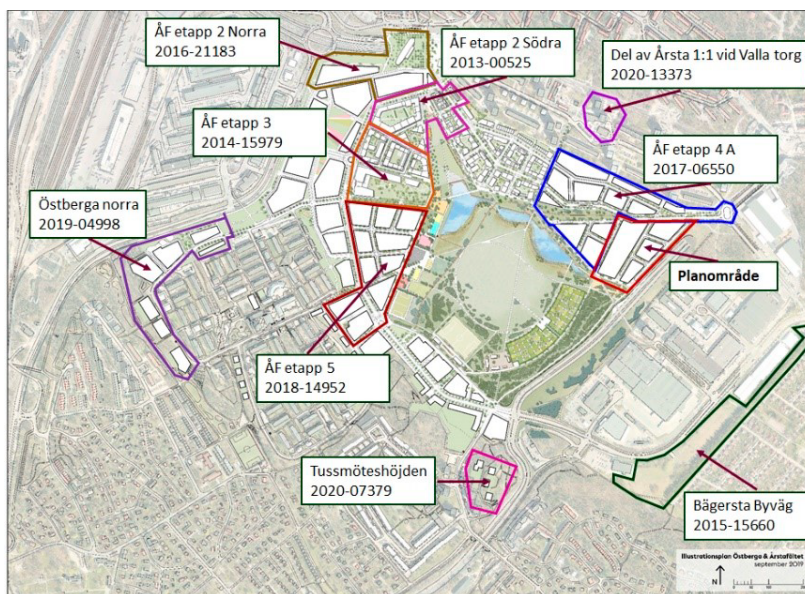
ÅF etapp 2 Norra
2016-21183

ÅF etapp 2 Södra
2013-00525

Del av Årsta 1:1 vid Valla torg
2020-13373

ÅF etapp 3
2014-15979

ÅF etapp 4 A
2017-06550

Östberga norra
2019-04998

Planområde

ÅF etapp 5
2018-14952

Tussmöteshöjden
2020-07379

Bägersta Byväg
2015-15660

Illustrationsplan Östberga & Årstafältet
september 2019

N